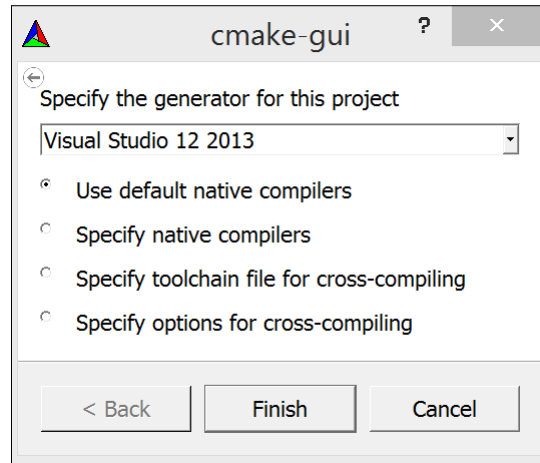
cmake-gui

?

×

Specify the generator for this project

Visual Studio 12 2013

Use default native compilers

Specify native compilers

Specify toolchain file for cross-compiling

Specify options for cross-compiling

< Back

Finish

Cancel